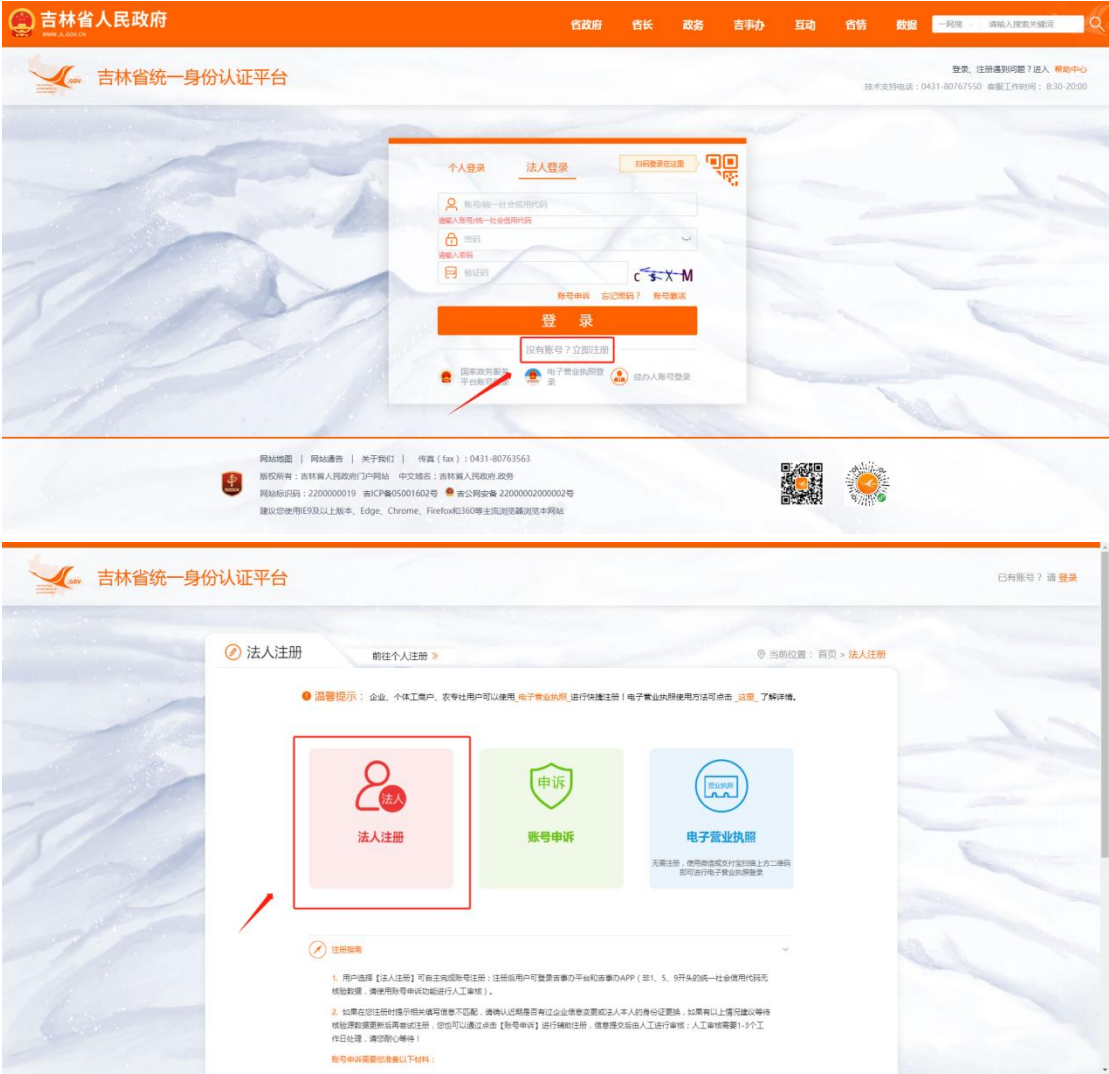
吉林省人民政府
WWW.JL.GOV.CN

省政府 省长 政务 吉事办 互动 省情 数据 一网搜 请输入搜索关键词

吉林省统一身份认证平台

登录、注册遇到问题？进入 帮助中心
技术支持电话：0431-80767550 客服工作时间：8:30-20:00

个人登录 法人登录 扫码登录在这里

账号/统一社会信用代码
请输入账号/统一社会信用代码
密码
请输入密码
验证码
c s x M
账号申诉 忘记密码？ 账号激活
登 录
没有账号？立即注册
国家政务服务平台账号登录 电子营业执照登录 经办人账号登录

网站地图 | 网站通告 | 关于我们 | 传真（fax）：0431-80763563
版权所有：吉林省人民政府门户网站 中文域名：吉林省人民政府.政务
网站标识码：2200000019 吉ICP备05001602号 吉公网安备 22000002000002号
建议您使用IE9及以上版本、Edge、Chrome、Firefox和360等主流浏览器浏览本网站

吉林省统一身份认证平台

已有账号？请 登录

法人注册 前往个人注册 »
当前位置：首页 > 法人注册

温馨提示：企业、个体工商户、农专社用户可以使用 电子营业执照 进行快捷注册！电子营业执照使用方法可点击 这里 了解详情。

法人
法人注册
申诉
账号申诉
营业执照
电子营业执照
无需注册，使用微信或支付宝扫描上方二维码即可进行电子营业执照登录

注册指南

1. 用户选择【法人注册】可自主完成账号注册；注册后用户可登录吉事办平台和吉事办APP（非1、5、9开头的统一社会信用代码无核验数据，请使用账号申诉功能进行人工审核）。

2. 如果在您注册时提示相关填写信息不匹配，请确认近期是否有过企业信息变更或法人本人的身份证更换，如果有以上情况建议等待核验源数据更新后再尝试注册，您也可以通过点击【账号申诉】进行辅助注册，信息提交后由人工进行审核；人工审核需要1-3个工作日处理，请您耐心等待！

账号申诉需要您准备以下材料：